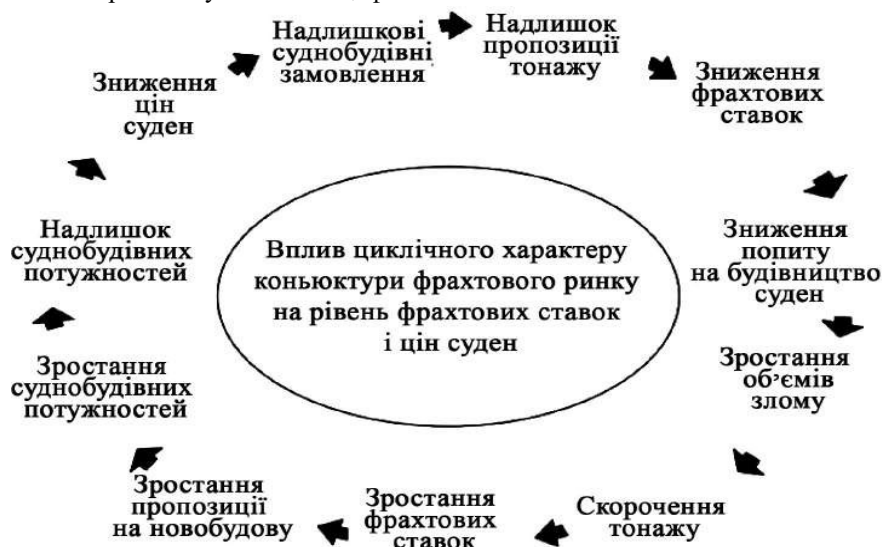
Надлишкові суднобудівні замовлення

Надлишок пропозиції тонажу

Зниження фрахтових ставок

Зниження попиту на будівництво суден

Зростання об'ємів злому

Скорочення тонажу

Зростання фрахтових ставок

Зростання пропозиції на новобудову

Зростання суднобудівних потужностей

Надлишок суднобудівних потужностей

Зниження цін суден

Вплив циклічного характеру коньюктури фрахтового ринку на рівень фрахтових ставок і цін суден